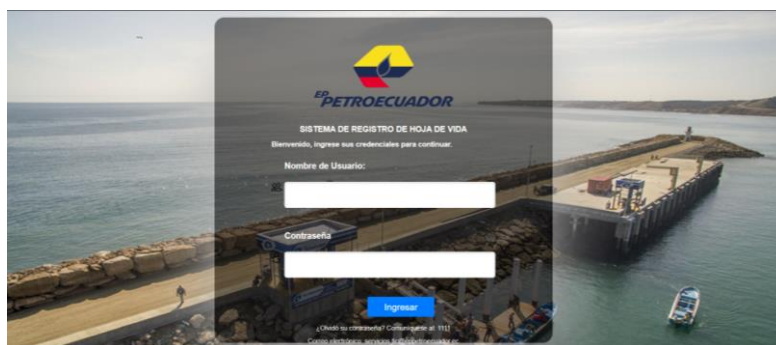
EP PETROECUADOR

SISTEMA DE REGISTRO DE HOJA DE VIDA

Bienvenido, ingrese sus credenciales para continuar.

Nombre de Usuario:

Contraseña

Ingresar

¿Olvidó su contraseña? Comuníquese al: 1111

Correo electrónico: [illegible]